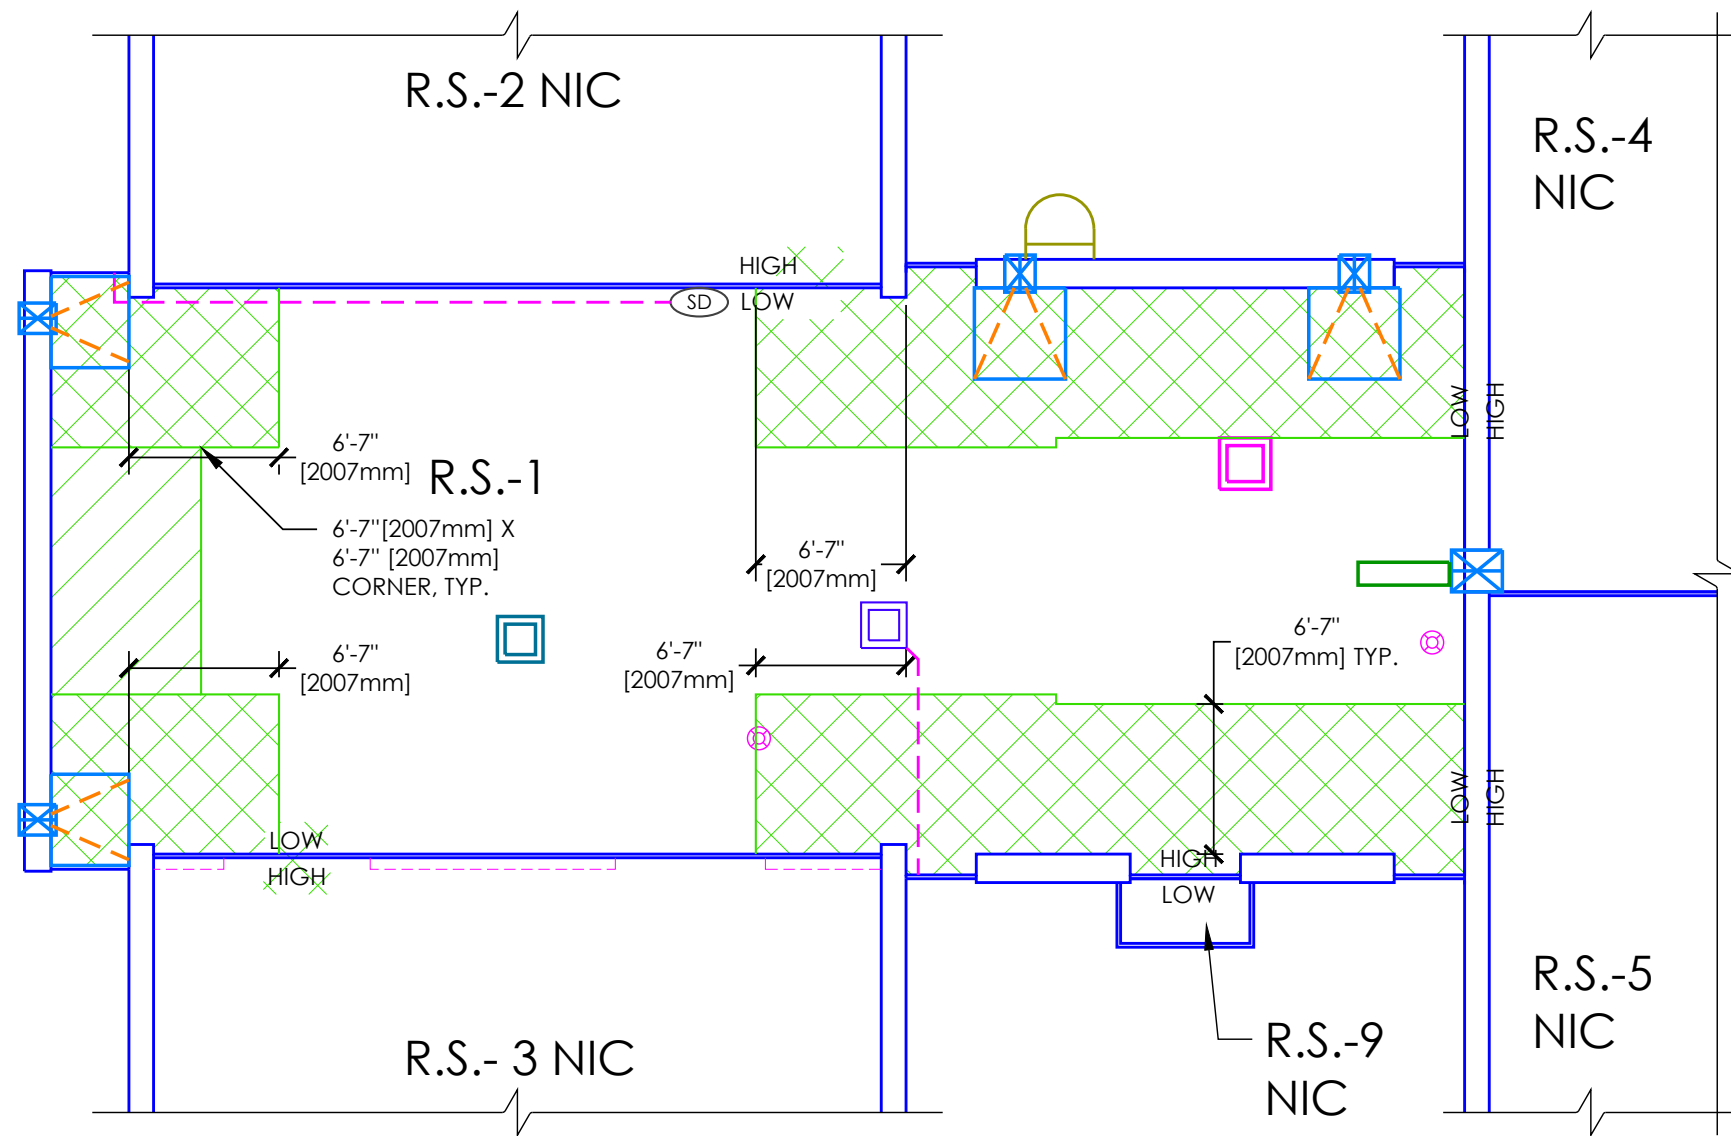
R.S.-2 NIC

R.S.-4 NIC

HIGH

SD

LOW

LOW

HIGH

6'-7"
[2007mm]

R.S.-1

6'-7"[2007mm] X
6'-7" [2007mm]
CORNER, TYP.

6'-7"
[2007mm]

6'-7"
[2007mm]

6'-7"
[2007mm]

6'-7"
[2007mm] TYP.

LOW

HIGH

LOW

HIGH

HIGH

LOW

R.S.-5 NIC

R.S.-9 NIC

R.S.- 3 NIC